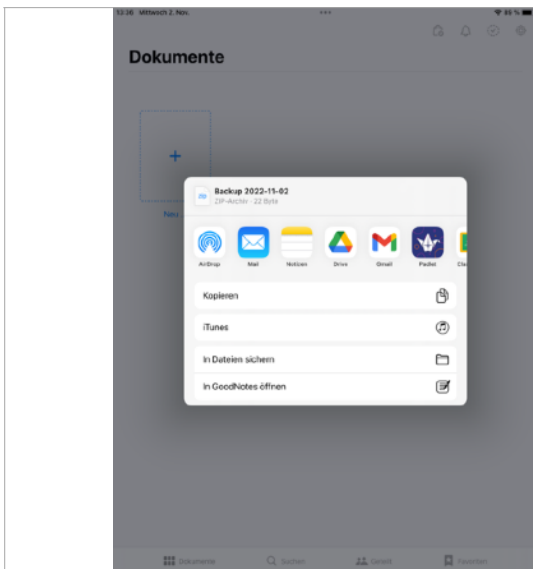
12:30 Mittwoch 2. Nov.

88 %

Dokumente

+

Neu

ZIP

Backup 2022-11-02

ZIP-Archiv · 22 Byte

AirDrop

Mail

Notizen

Drive

Gmail

Padlet

Cle

Kopieren

iTunes

In Dateien sichern

In GoodNotes öffnen

Dokumente

Suchen

Geteilt

Favoriten